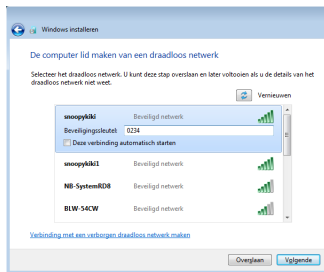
Windows installeren

De computer lid maken van een draadloos netwerk

Selecteer het draadloos netwerk. U kunt deze stap overslaan en later voltooien als u de details van het draadloos netwerk niet weet.

Vernieuwen

snoopykiki Beveiligd netwerk

Beveiligingssleutel: 0234

Deze verbinding automatisch starten

snoopykiki1 Beveiligd netwerk

NB-SystemRD8 Beveiligd netwerk

BLW-54CW Beveiligd netwerk

Verbinding met een verborgen draadloos netwerk maken

Overslaan Volgende